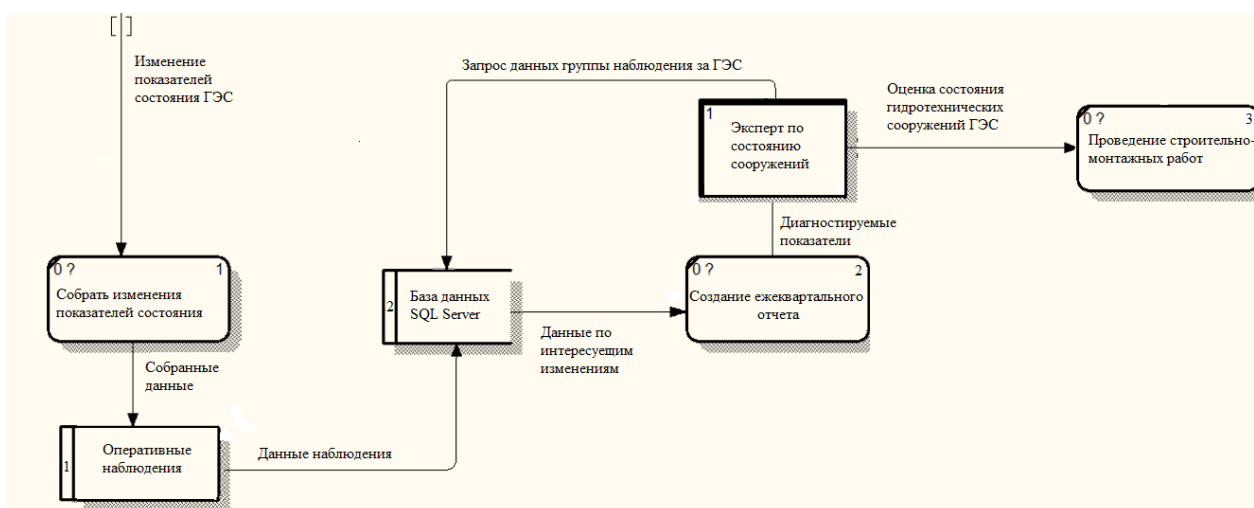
Изменение показателей состояния ГЭС

Запрос данных группы наблюдения за ГЭС

1
Эксперт по состоянию сооружений

Оценка состояния гидротехнических сооружений ГЭС

0 ? 3
Проведение строительно-монтажных работ

Диагностируемые показатели

0 ? 1
Собрать изменения показателей состояния

2
База данных SQL Server

0 ? 2
Создание ежеквартального отчета

Данные по интересуещим изменениям

Собранные данные

1
Оперативные наблюдения

Данные наблюдения